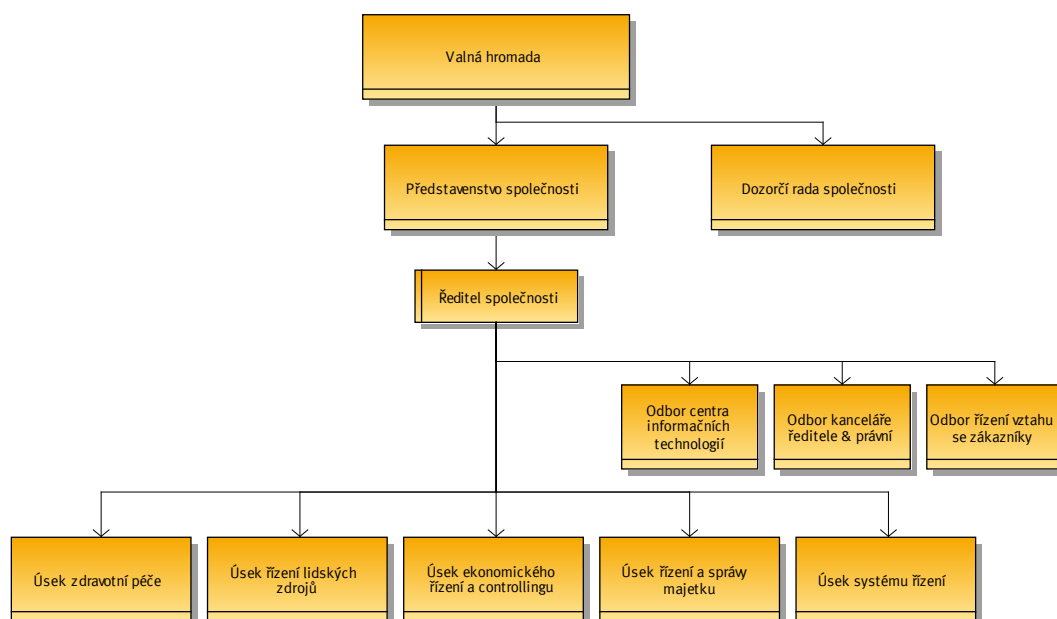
Valná hromada

Představenstvo společnosti

Dozorčí rada společnosti

Ředitel společnosti

Odbor centra informačních technologií

Odbor kanceláře ředitele & právní

Odbor řízení vztahu se zákazníky

Úsek zdravotní péče

Úsek řízení lidských zdrojů

Úsek ekonomického řízení a controllingu

Úsek řízení a správy majetku

Úsek systému řízení